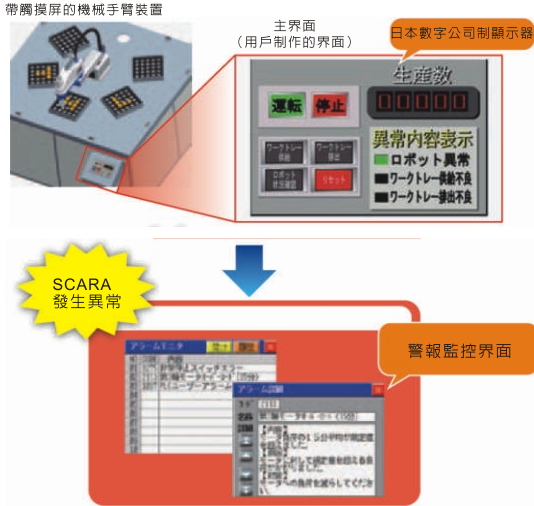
帶觸摸屏的機械手臂裝置

主界面
（用戶制作的界面）

日本數字公司制顯示器

生産数

00000

運転

停止

ワークトレー供給

ワークトレー排出

ロボット原点復帰

リセット

異常内容表示

ロボット異常

ワークトレー供給不良

ワークトレー排出不良

SCARA
發生異常

警報監控界面

アラームモニタ

アラーム詳細

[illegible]